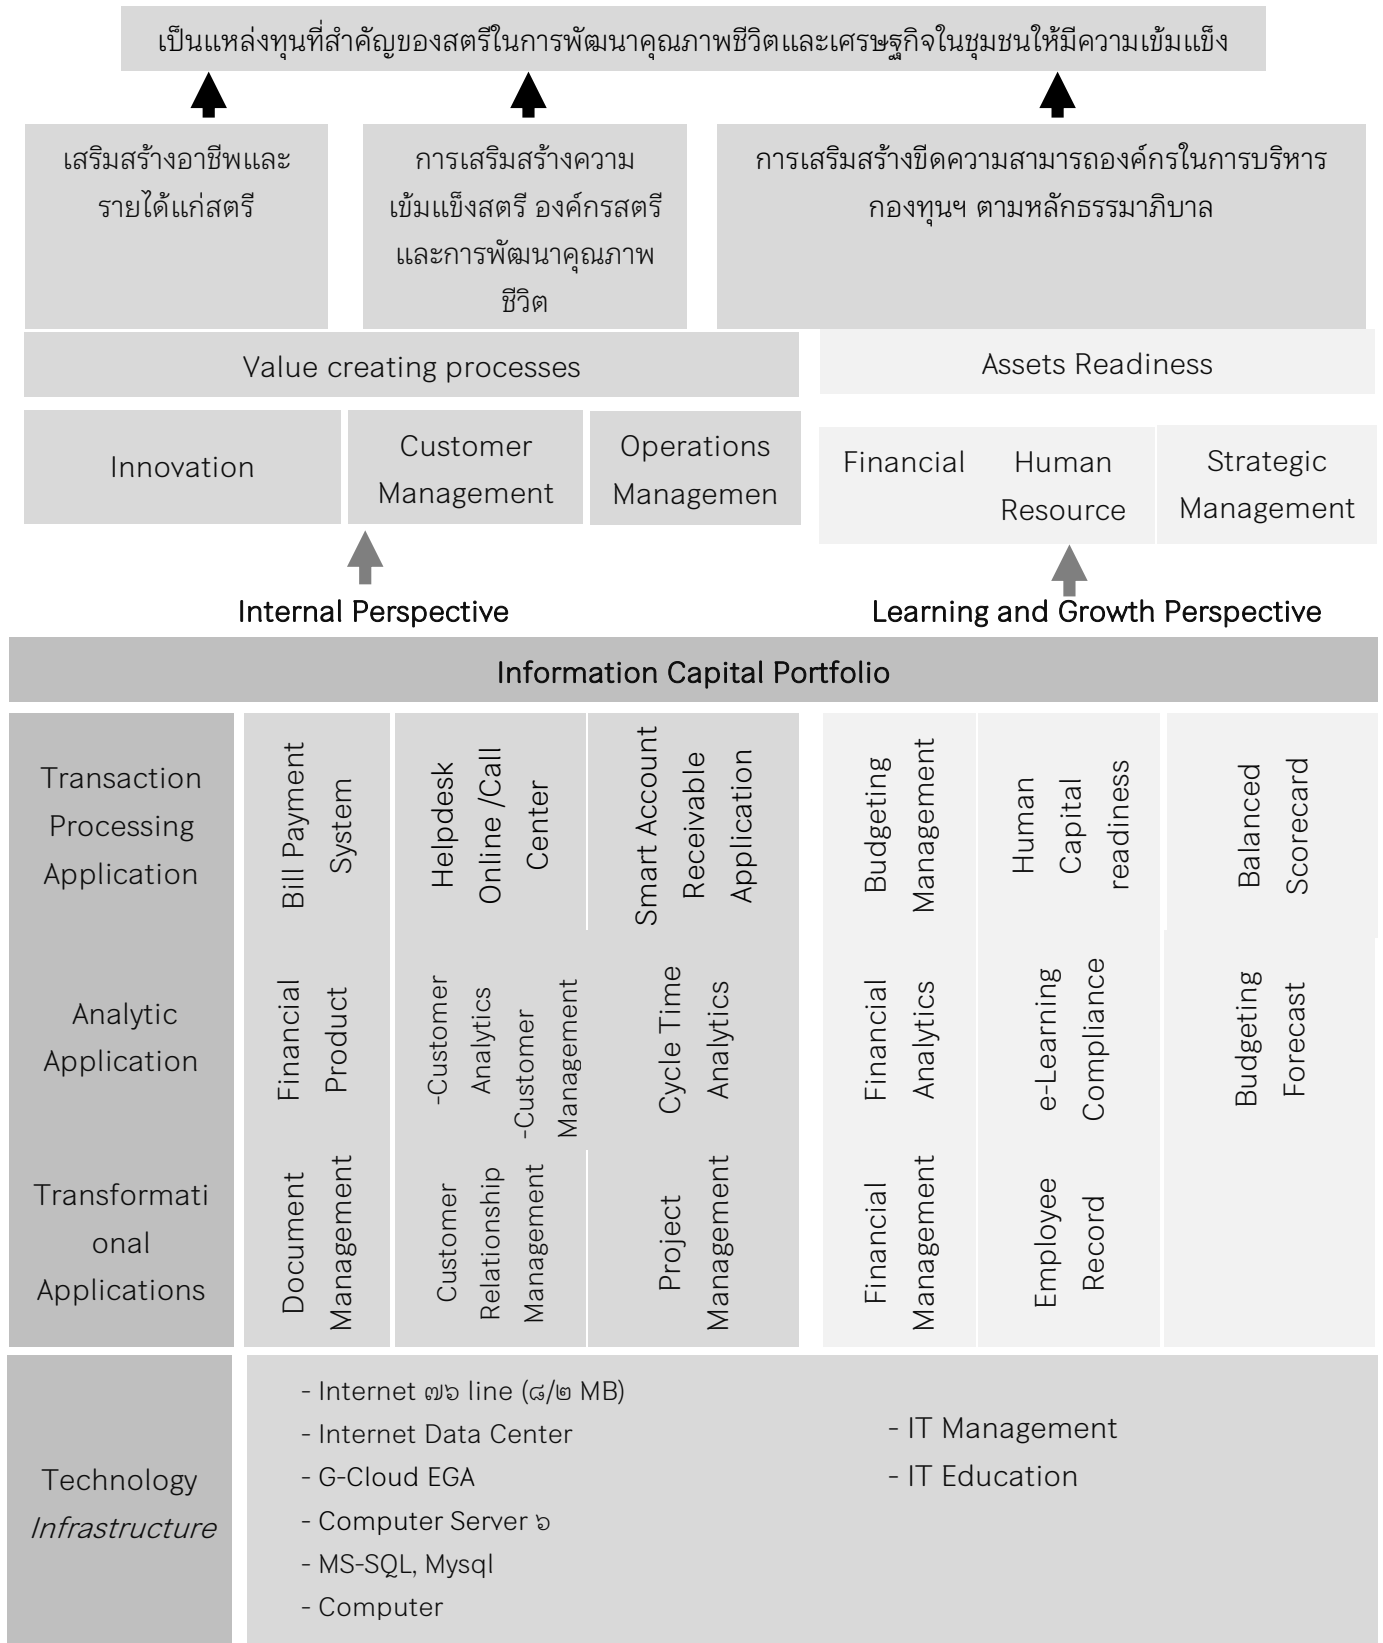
เป็นแหล่งทุนที่สำคัญของสตรีในการพัฒนาคุณภาพชีวิตและเศรษฐกิจในชุมชนให้มีความเข้มแข็ง

เสริมสร้างอาชีพและรายได้แก่สตรี

การเสริมสร้างความเข้มแข็งสตรี องค์กรสตรี และการพัฒนาคุณภาพชีวิต

การเสริมสร้างขีดความสามารถองค์กรในการบริหารกองทุนฯ ตามหลักธรรมาภิบาล

Value creating processes

Assets Readiness

Innovation

Customer Management

Operations Managemen

Financial

Human Resource

Strategic Management

Internal Perspective

Learning and Growth Perspective

Information Capital Portfolio

Transaction Processing Application

Bill Payment System

Helpdesk Online /Call Center

Smart Account Receivable Application

Budgeting Management

Human Capital readiness

Balanced Scorecard

Analytic Application

Financial Product

-Customer Analytics -Customer Management

Cycle Time Analytics

Financial Analytics

e-Learning Compliance

Budgeting Forecast

Transformational Applications

Document Management

Customer Relationship Management

Project Management

Financial Management

Employee Record

Technology *Infrastructure*

- Internet ๗๖ line (๘/๒ MB)
- Internet Data Center
- G-Cloud EGA
- Computer Server ๖
- MS-SQL, Mysql
- Computer

- IT Management
- IT Education